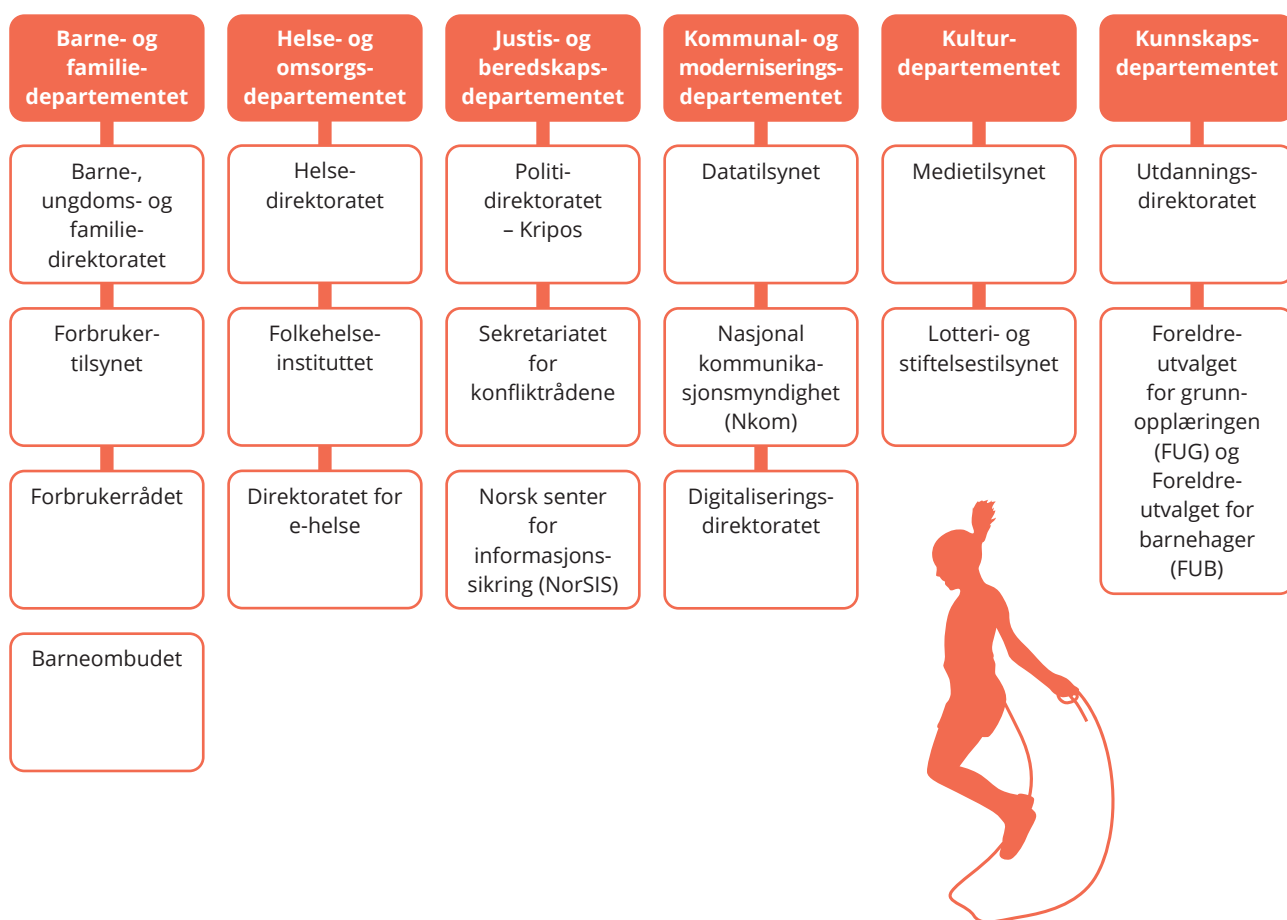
Barne- og familiedepartementet

Barne-, ungdoms- og familiedirektoratet

Forbrukertilsynet

Forbrukerrådet

Barneombudet

Helse- og omsorgsdepartementet

Helsedirektoratet

Folkehelseinstituttet

Direktoratet for e-helse

Justis- og beredskapsdepartementet

Politidirektoratet – Kripos

Sekretariatet for konfliktrådene

Norsk senter for informasjonssikring (NorSIS)

Kommunal- og moderniseringsdepartementet

Datatilsynet

Nasjonal kommunikasjonsmyndighet (Nkom)

Digitaliseringsdirektoratet

Kulturdepartementet

Medietilsynet

Lotteri- og stiftelsestilsynet

Kunnskapsdepartementet

Utdanningsdirektoratet

Foreldreutvalget for grunnopplæringen (FUG) og Foreldreutvalget for barnehager (FUB)